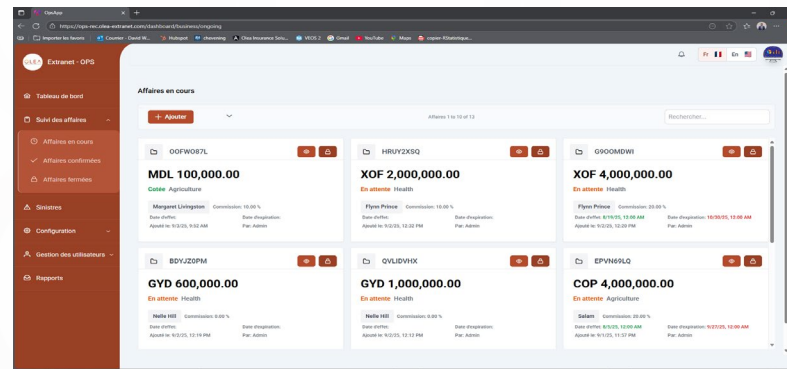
OpsApp
https://ops-rec.cilea-extranet.com/dashboard/business/ongoing
Importer les favoris | Courrier - David W... | Hubspot | chevening | Cilea Insurance Solu... | VEOS 2 | Gmail | YouTube | Maps | copier-IStatistique...

Extranet - OPS

Fr En

Tableau de bord
Suivi des affaires
Affaires en cours
Affaires confirmées
Affaires fermées
Sinistres
Configuration
Gestion des utilisateurs
Rapports

Affaires en cours

+ Ajouter

Affaires 1 to 10 of 13

Rechercher...

OOFWO87L
MDL 100,000.00
Cotée Agriculture
Margaret Livingston Commission: 10.00 %
Date d'effet: Date d'expiration:
Ajouté le: 9/2/25, 9:52 AM Par: Admin

HRUY2XSQ
XOF 2,000,000.00
En attente Health
Flynn Prince Commission: 10.00 %
Date d'effet: Date d'expiration:
Ajouté le: 9/2/25, 12:32 PM Par: Admin

G9OOMDWI
XOF 4,000,000.00
En attente Health
Flynn Prince Commission: 20.00 %
Date d'effet: 8/19/25, 12:00 AM Date d'expiration: 10/30/25, 12:00 AM
Ajouté le: 9/2/25, 12:29 PM Par: Admin

BDYJZ0PM
GYD 600,000.00
En attente Health
Nelle Hill Commission: 5.00 %
Date d'effet: Date d'expiration:
Ajouté le: 9/2/25, 12:19 PM Par: Admin

QVLIDVHX
GYD 1,000,000.00
En attente Health
Nelle Hill Commission: 0.00 %
Date d'effet: Date d'expiration:
Ajouté le: 9/2/25, 12:13 PM Par: Admin

EPVN69LQ
COP 4,000,000.00
En attente Agriculture
Salam Commission: 20.00 %
Date d'effet: 8/5/25, 12:00 AM Date d'expiration: 9/27/25, 12:00 AM
Ajouté le: 9/1/25, 11:57 PM Par: Admin